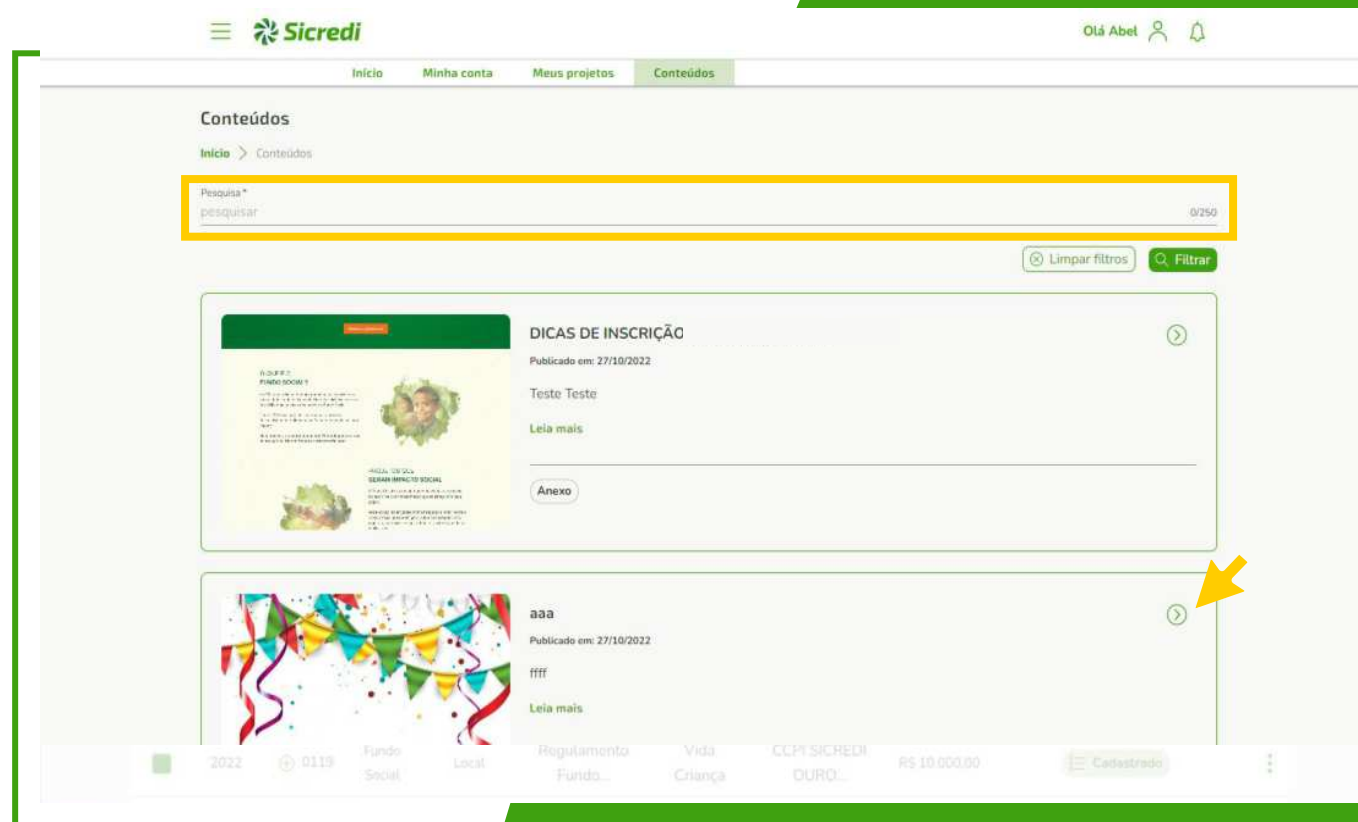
Sicredi

Olá Abel

Início Minha conta Meus projetos Conteúdos

Conteúdos

Início > Conteúdos

Pesquisa*
pesquisar
0/250

Limpar filtros Filtrar

DICAS DE INSCRIÇÃO
Publicado em: 27/10/2022
Teste Teste
Leia mais
Anexo

aaa
Publicado em: 27/10/2022
ffff
Leia mais

2022 0119 Fundo Social Local Regulamento Fundo... Vida Criança CCPI SICREDI OURO... R$ 10.000,00 Cadastrado